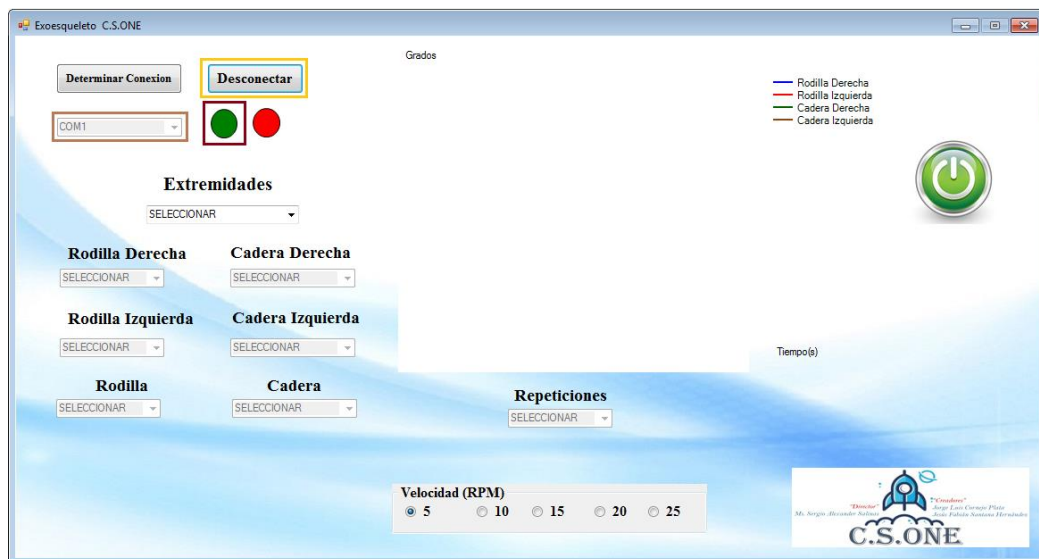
Exoesqueleto C.S.ONE

Determinar Conexion

Desconectar

COM1

Grados

Rodilla Derecha
Rodilla Izquierda
Cadera Derecha
Cadera Izquierda

Extremidades

SELECCIONAR

Rodilla Derecha

SELECCIONAR

Cadera Derecha

SELECCIONAR

Rodilla Izquierda

SELECCIONAR

Cadera Izquierda

SELECCIONAR

Tiempo(s)

Rodilla

SELECCIONAR

Cadera

SELECCIONAR

Repeticiones

SELECCIONAR

Velocidad (RPM)

5 10 15 20 25

"Director"
Ms. Sergio Alexander Salinas

"Creadores"
Jorge Luis Cornejo Pinto
Jesús Fabián Santana Hernández

C.S.ONE